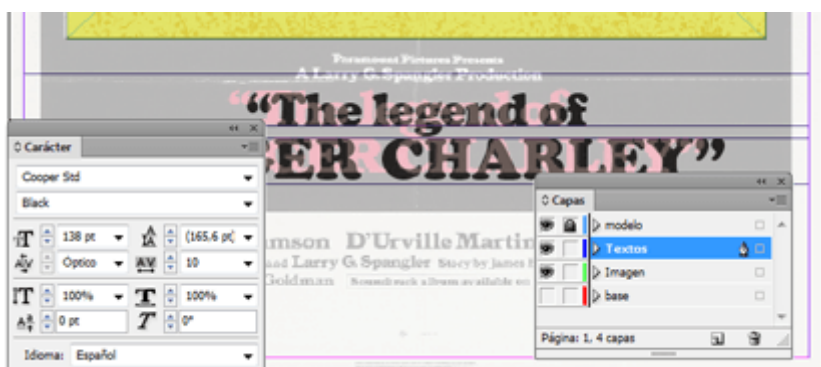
Paramount Pictures Presents
A Larry G. Spangler Production

"The legend of
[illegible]ER CHARLEY"

Carácter
Cooper Std
Black
138 pt
(165.6 pt)
Óptico
10
100%
100%
0 pt
0°
Idioma: Español

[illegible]mson D'Urville Martin
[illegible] and Larry G. Spangler Story by James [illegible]
Goldman Soundtrack album available on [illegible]

Capas
modelo
Textos
Imagen
base
Página: 1, 4 capas